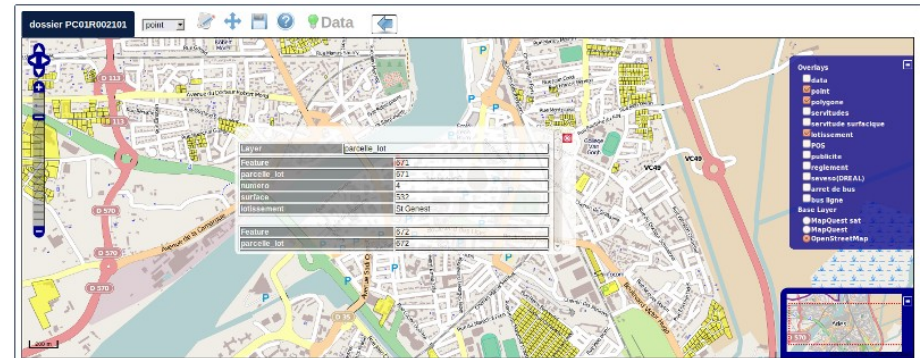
dossier PC01R002101 point Data

| Layer | parcelle_lot |
|---|---|
| Feature | 671 |
| parcelle_lot | 671 |
| numero | 4 |
| surface | 532 |
| lotissement | St Genest |
| | |
| Feature | 672 |
| parcelle_lot | 672 |

Overlays
data
point
polygone
servitudes
servitude surfacique
lotissement
POS
publicite
reglement
seveso(DREAL)
arret de bus
bus ligne
Base Layer
MapQuest sat
MapQuest
OpenStreetMap

D 113
113
D 570
D 570
D 570
VC49
VC49
D 35
200 m